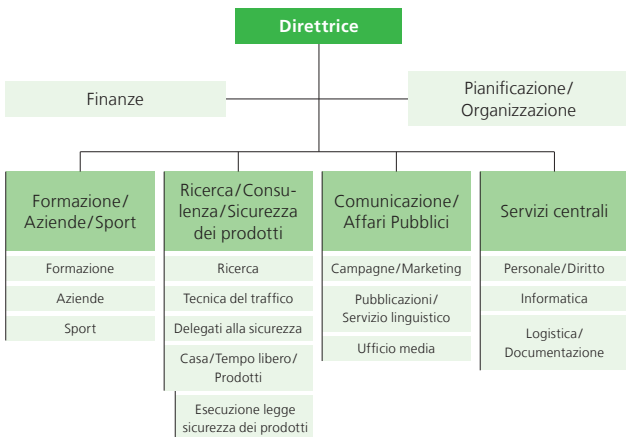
Direttrice

Finanze

Pianificazione/ Organizzazione

Formazione/ Aziende/Sport

Formazione

Aziende

Sport

Ricerca/Consulenza/Sicurezza dei prodotti

Ricerca

Tecnica del traffico

Delegati alla sicurezza

Casa/Tempo libero/ Prodotti

Esecuzione legge sicurezza dei prodotti

Comunicazione/ Affari Pubblici

Campagne/Marketing

Pubblicazioni/ Servizio linguistico

Ufficio media

Servizi centrali

Personale/Diritto

Informatica

Logistica/ Documentazione